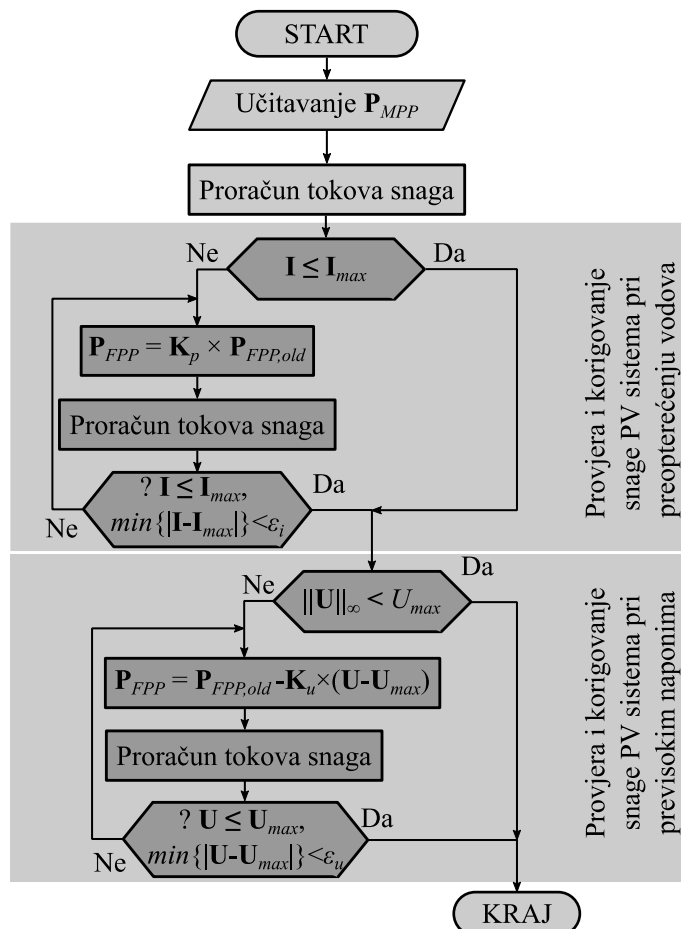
START

Učitavanje $\mathbf{P}_{MPP}$

Proračun tokova snaga

Ne

$\mathbf{I} \leq \mathbf{I}_{max}$

Da

$\mathbf{P}_{FPP} = \mathbf{K}_p \times \mathbf{P}_{FPP,old}$

Proračun tokova snaga

? $\mathbf{I} \leq \mathbf{I}_{max}$, $min\{|\mathbf{I}-\mathbf{I}_{max}|\}<\varepsilon_i$

Da

Ne

Provjera i korigovanje snage PV sistema pri preopterećenju vodova

Ne

$\|\mathbf{U}\|_\infty < U_{max}$

Da

$\mathbf{P}_{FPP} = \mathbf{P}_{FPP,old} - \mathbf{K}_u \times (\mathbf{U}-\mathbf{U}_{max})$

Proračun tokova snaga

? $\mathbf{U} \leq \mathbf{U}_{max}$, $min\{|\mathbf{U}-\mathbf{U}_{max}|\}<\varepsilon_u$

Da

Ne

Provjera i korigovanje snage PV sistema pri previsokim naponima

KRAJ